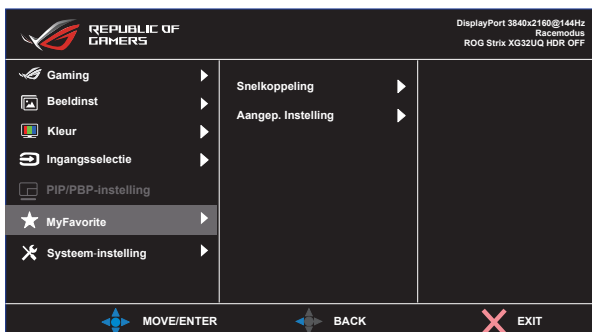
REPUBLIC OF GAMERS

DisplayPort 3840x2160@144Hz
Racemodus
ROG Strix XG32UQ HDR OFF

Gaming
Beeldinst
Kleur
Ingangsselectie
PIP/PBP-instelling
MyFavorite
Systeem-instelling

Snelkoppeling
Aangep. Instelling

MOVE/ENTER
BACK
EXIT